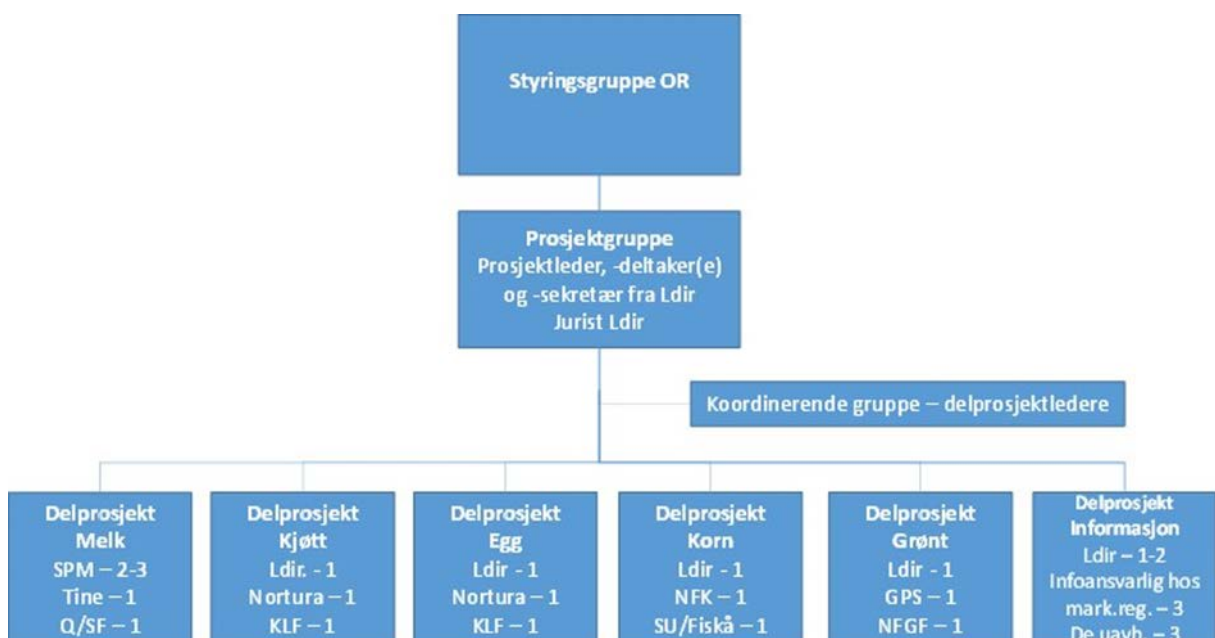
Styringsgruppe OR

Prosjektgruppe
Prosjektleder, -deltaker(e) og -sekretær fra Ldir
Jurist Ldir

Koordinerende gruppe – delprosjektledere

Delprosjekt
Melk
SPM – 2-3
Tine – 1
Q/SF – 1

Delprosjekt
Kjøtt
Ldir. - 1
Nortura – 1
KLF – 1

Delprosjekt
Egg
Ldir - 1
Nortura – 1
KLF – 1

Delprosjekt
Korn
Ldir - 1
NFK – 1
SU/Fiskå – 1

Delprosjekt
Grønt
Ldir - 1
GPS – 1
NFGF – 1

Delprosjekt
Informasjon
Ldir – 1-2
Infoansvarlig hos mark.reg. – 3
De uavh. – 3